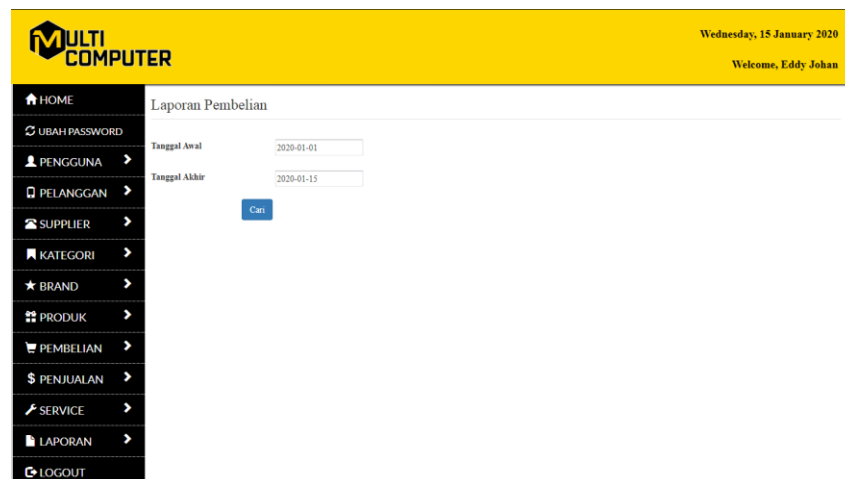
MULTI COMPUTER

Wednesday, 15 January 2020

Welcome, Eddy Johan

HOME
UBAH PASSWORD
PENGGUNA
PELANGGAN
SUPPLIER
KATEGORI
BRAND
PRODUK
PEMBELIAN
$ PENJUALAN
SERVICE
LAPORAN
LOGOUT

Laporan Pembelian

Tanggal Awal 2020-01-01

Tanggal Akhir 2020-01-15

Cari